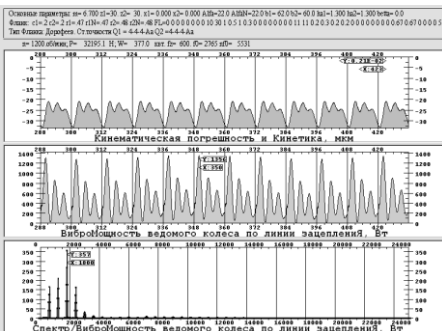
Основные параметры: m= 6.700 z1=30 z2= 30 x1= 0.000 x2= 0.000 Alfa=22.0 AlfaW=22.0 b1= 62.0 b2= 60.0 hа1=1.300 hа2=1.300 beta= 0.0
Фланк: c1= 2 c2= 2 rl=.47 rlN=.47 r2=.46 r2N=.46 FL=0 0 0 0 0 0 0 0 10 3 0 1 0 5 1 0 3 0 0 0 0 0 0 0 0 0 11 1 0 2 0 3 0 2 0 2 0 0 0 0 0 0 0 0 6 7 0 6 7 0 0 0 0 5
Тип Фланка Дорофеев. Ст.точности Q1 = 4-4-4-Aa Q2 =4-4-4-Aa
n= 1200 об/мин, F= 32195.1 H, W= 377.0 шт. fn= 600. f0= 2765 nf0= 5531

288 300 312 324 336 348 360 372 384 396 408 420
5 0 -5 -10 -15 -20 -25 -30
Y 2.41E-02
X 420
Кинематическая погрешность и Кинетика, мкм

1400 1200 1000 800 600 400 200 0
Y 1356
X 350
ВиброМощность ведомого колеса по линии зацепления, Вт

0 2000 4000 6000 8000 10000 12000 14000 16000 18000 20000 22000 24000
350 300 250 200 150 100 50 0
Y 353
X 1000
Спектр ВиброМощность ведомого колеса по линии зацепления, Вт